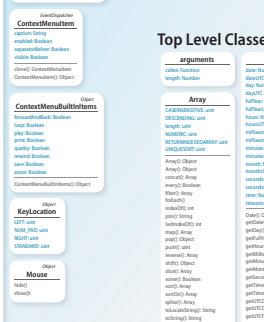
EventDispatcher
ContextMenuItem
caption: String
enabled: Boolean
separatorBefore: Boolean
visible: Boolean

clone(): ContextMenuItem
ContextMenuItem(): Object

Object
ContextMenuBuiltInItems
forwardAndBack: Boolean
loop: Boolean
play: Boolean
print: Boolean
quality: Boolean
rewind: Boolean
save: Boolean
zoom: Boolean

ContextMenuBuiltInItems(): Object

Object
KeyLocation
LEFT: uint
NUM_PAD: uint
RIGHT: uint
STANDARD: uint

Object
Mouse
hide()
show()

Top Level Classe

arguments
callee: Function
length: Number

Array
CASEINSENSITIVE: uint
DESCENDING: uint
length: uint
NUMERIC: uint
RETURNINDEXEDARRAY: uint
UNIQUESORT: uint

Array(): Object
Array(): Object
concat(): Array
every(): Boolean
filter(): Array
forEach()
indexOf(): int
join(): String
lastIndexOf(): int
map(): Array
pop(): Object
push(): uint
reverse(): Array
shift(): Object
slice(): Array
some(): Boolean
sort(): Array
sortOn(): Array
splice(): Array
toLocaleString(): String
toString(): String

date: Nu
dateUTC
day: Nu
dayUTC
fullYear
fullYear
hours: N
hoursUT
millisec
millisec
minutes
minutes
month: N
monthU
seconds
seconds
time: Nu
timezon

Date(): O
getDate
getDay()
getFullY
getHour
getMillis
getMinu
getMont
getSecon
getTime
getTimez
getUTCD
getUTCD
getUTCF